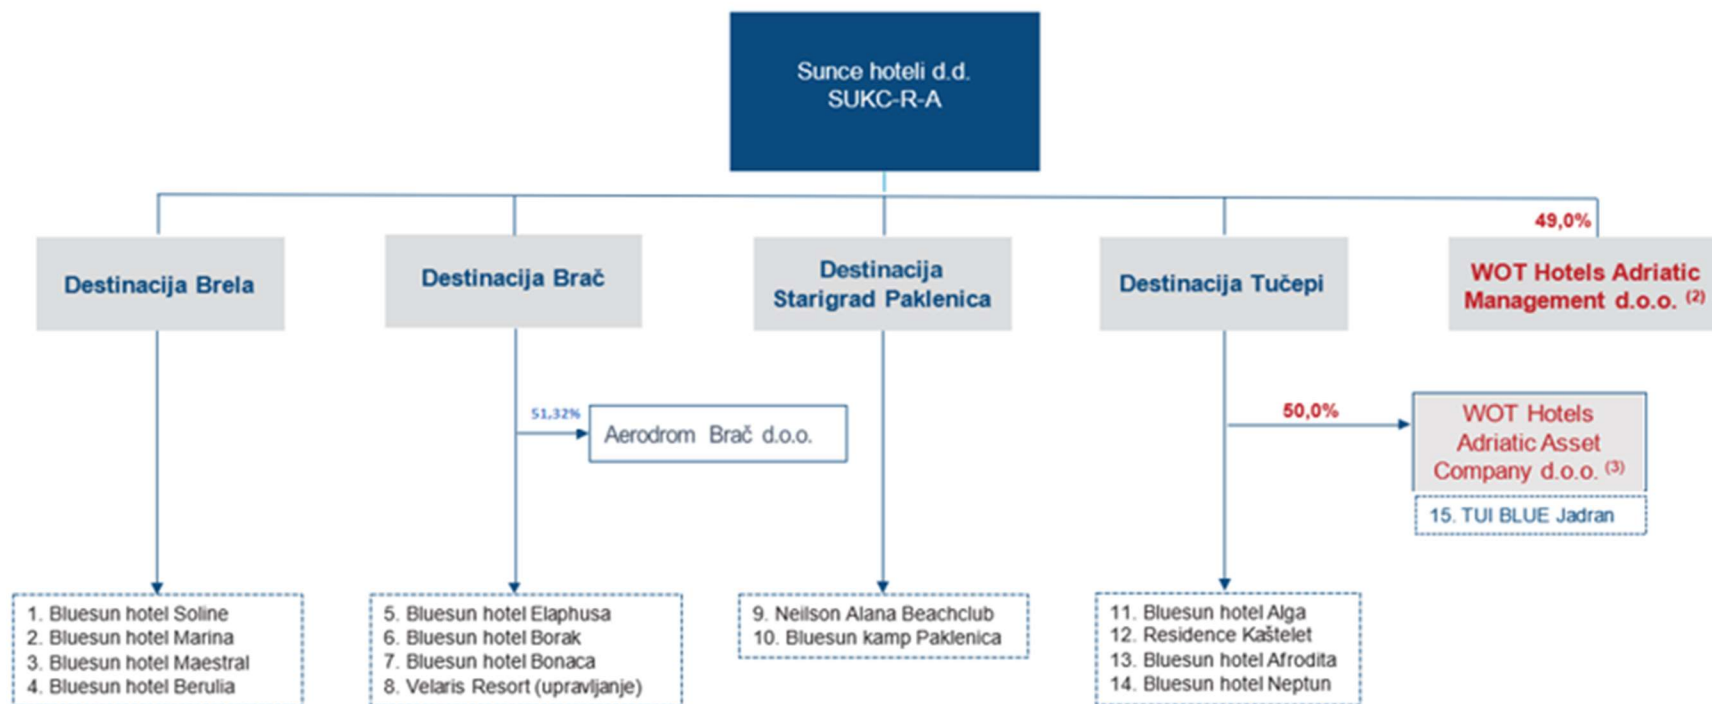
Sunce hoteli d.d.
SUKC-R-A

Destinacija Brela

Destinacija Brač

Destinacija Starigrad Paklenica

Destinacija Tučepi

49,0%

WOT Hotels Adriatic Management d.o.o. $^{(2)}$

51,32%

Aerodrom Brač d.o.o.

50,0%

WOT Hotels Adriatic Asset Company d.o.o. $^{(3)}$

15. TUI BLUE Jadran

1. Bluesun hotel Soline
2. Bluesun hotel Marina
3. Bluesun hotel Maestral
4. Bluesun hotel Berulia

5. Bluesun hotel Elaphusa
6. Bluesun hotel Borak
7. Bluesun hotel Bonaca
8. Velaris Resort (upravljanje)

9. Neilson Alana Beachclub
10. Bluesun kamp Paklenica

11. Bluesun hotel Alga
12. Residence Kaštelet
13. Bluesun hotel Afrodita
14. Bluesun hotel Neptun